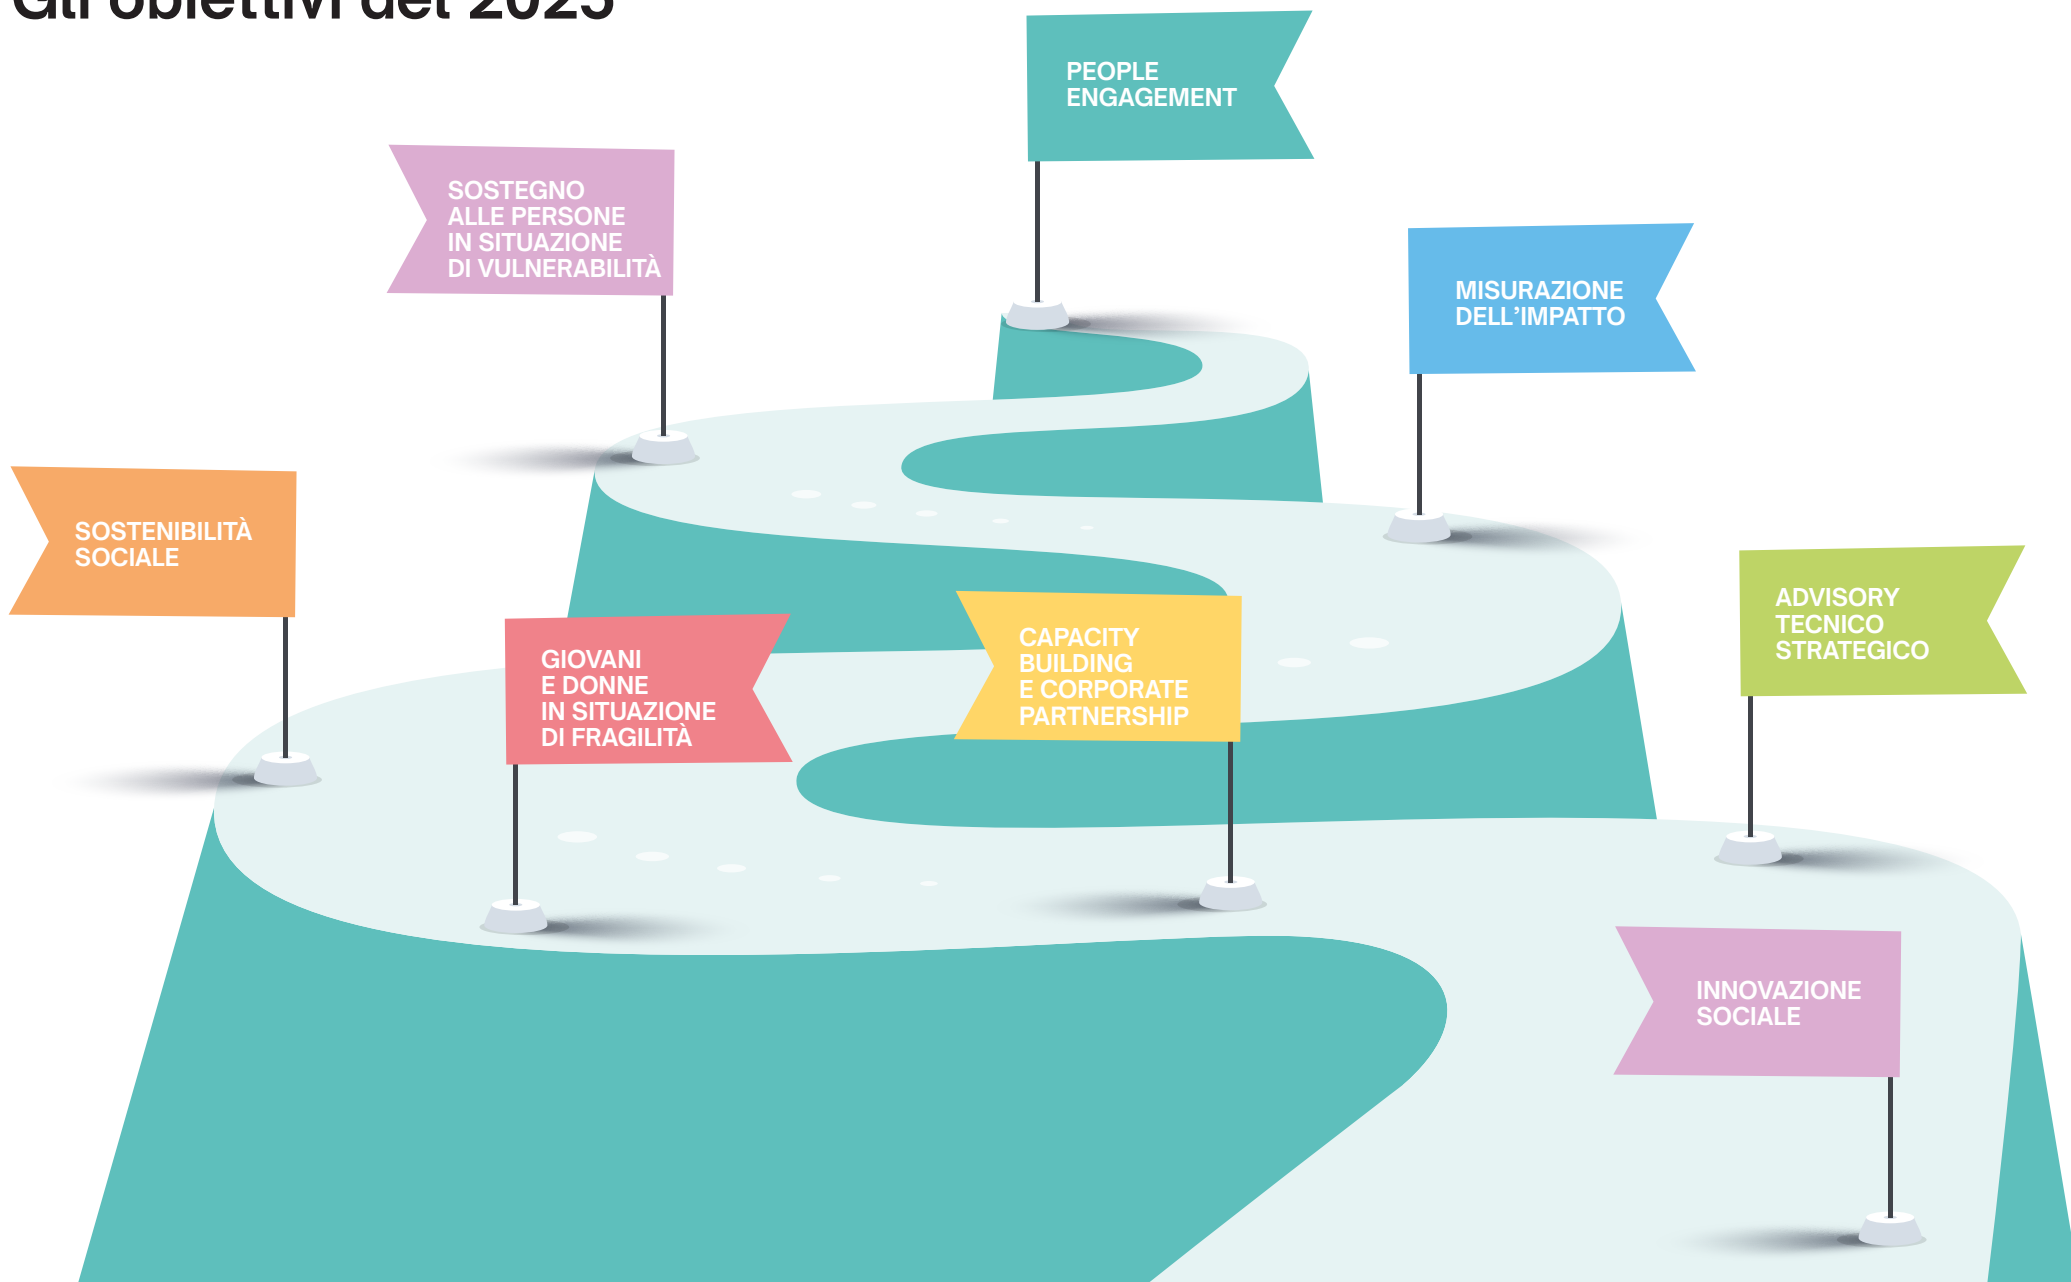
Gli obiettivi del 2025

PEOPLE ENGAGEMENT

SOSTEGNO ALLE PERSONE IN SITUAZIONE DI VULNERABILITÀ

MISURAZIONE DELL'IMPATTO

SOSTENIBILITÀ SOCIALE

GIOVANI E DONNE IN SITUAZIONE DI FRAGILITÀ

CAPACITY BUILDING E CORPORATE PARTNERSHIP

ADVISORY TECNICO STRATEGICO

INNOVAZIONE SOCIALE